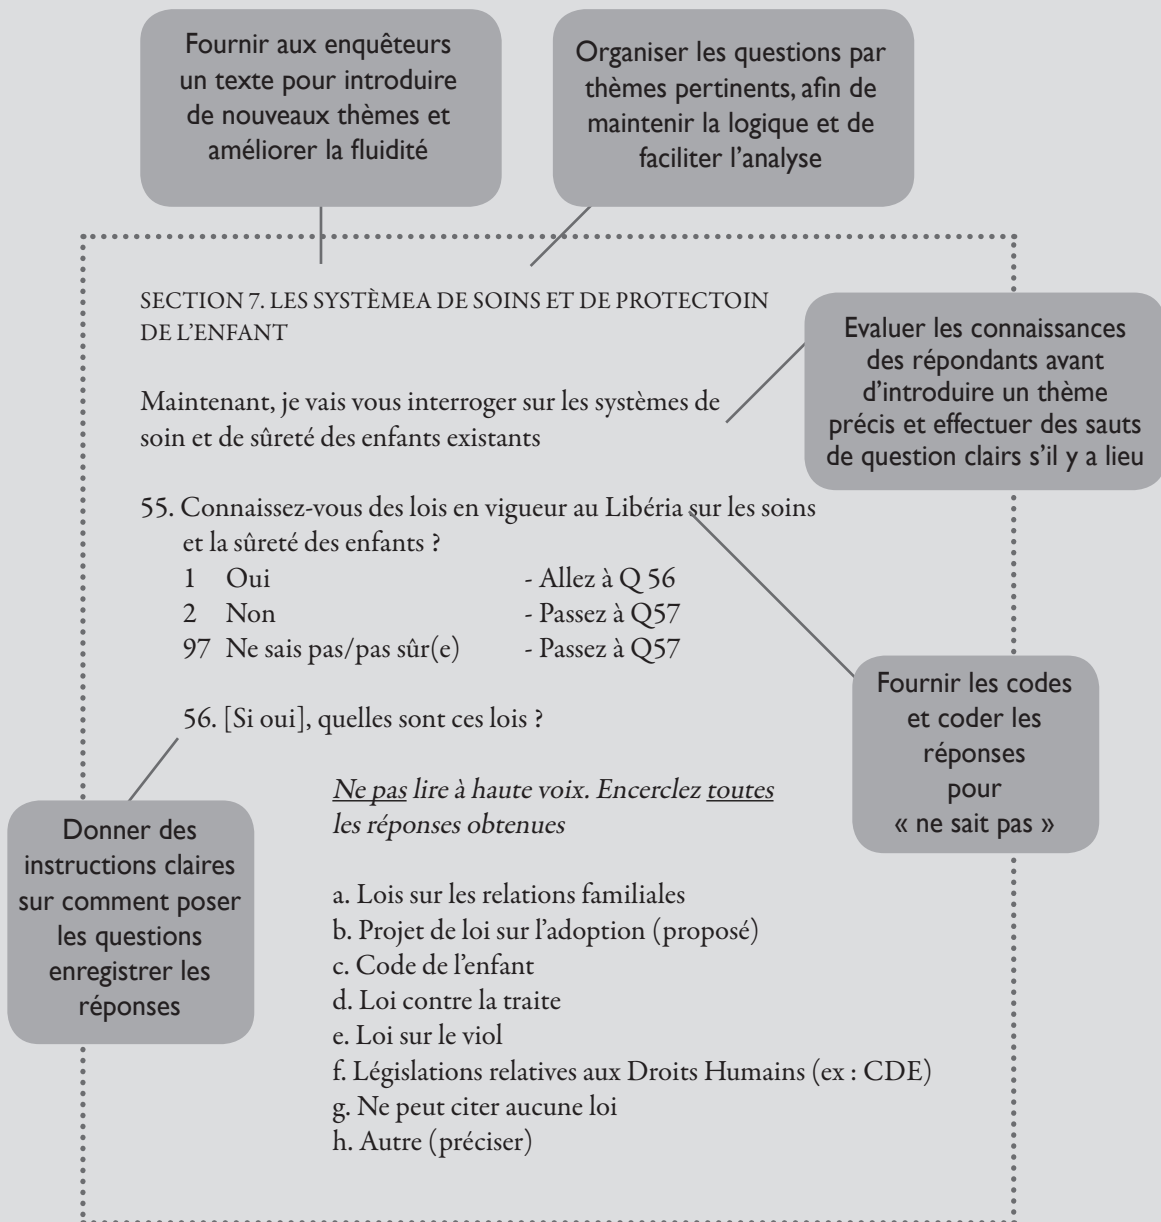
Fournir aux enquêteurs un texte pour introduire de nouveaux thèmes et améliorer la fluidité

Organiser les questions par thèmes pertinents, afin de maintenir la logique et de faciliter l'analyse

SECTION 7. LES SYSTÈMEA DE SOINS ET DE PROTECTOIN DE L'ENFANT

Evaluer les connaissances des répondants avant d'introduire un thème précis et effectuer des sauts de question clairs s'il y a lieu

Maintenant, je vais vous interroger sur les systèmes de soin et de sûreté des enfants existants

55. Connaissez-vous des lois en vigueur au Libéria sur les soins et la sûreté des enfants ?
1 Oui - Allez à Q 56
2 Non - Passez à Q57
97 Ne sais pas/pas sûr(e) - Passez à Q57

56. [Si oui], quelles sont ces lois ?

Fournir les codes et coder les réponses pour « ne sait pas »

Ne pas lire à haute voix. Encerclez toutes les réponses obtenues

Donner des instructions claires sur comment poser les questions enregistrer les réponses

a. Lois sur les relations familiales
b. Projet de loi sur l'adoption (proposé)
c. Code de l'enfant
d. Loi contre la traite
e. Loi sur le viol
f. Législations relatives aux Droits Humains (ex : CDE)
g. Ne peut citer aucune loi
h. Autre (préciser)